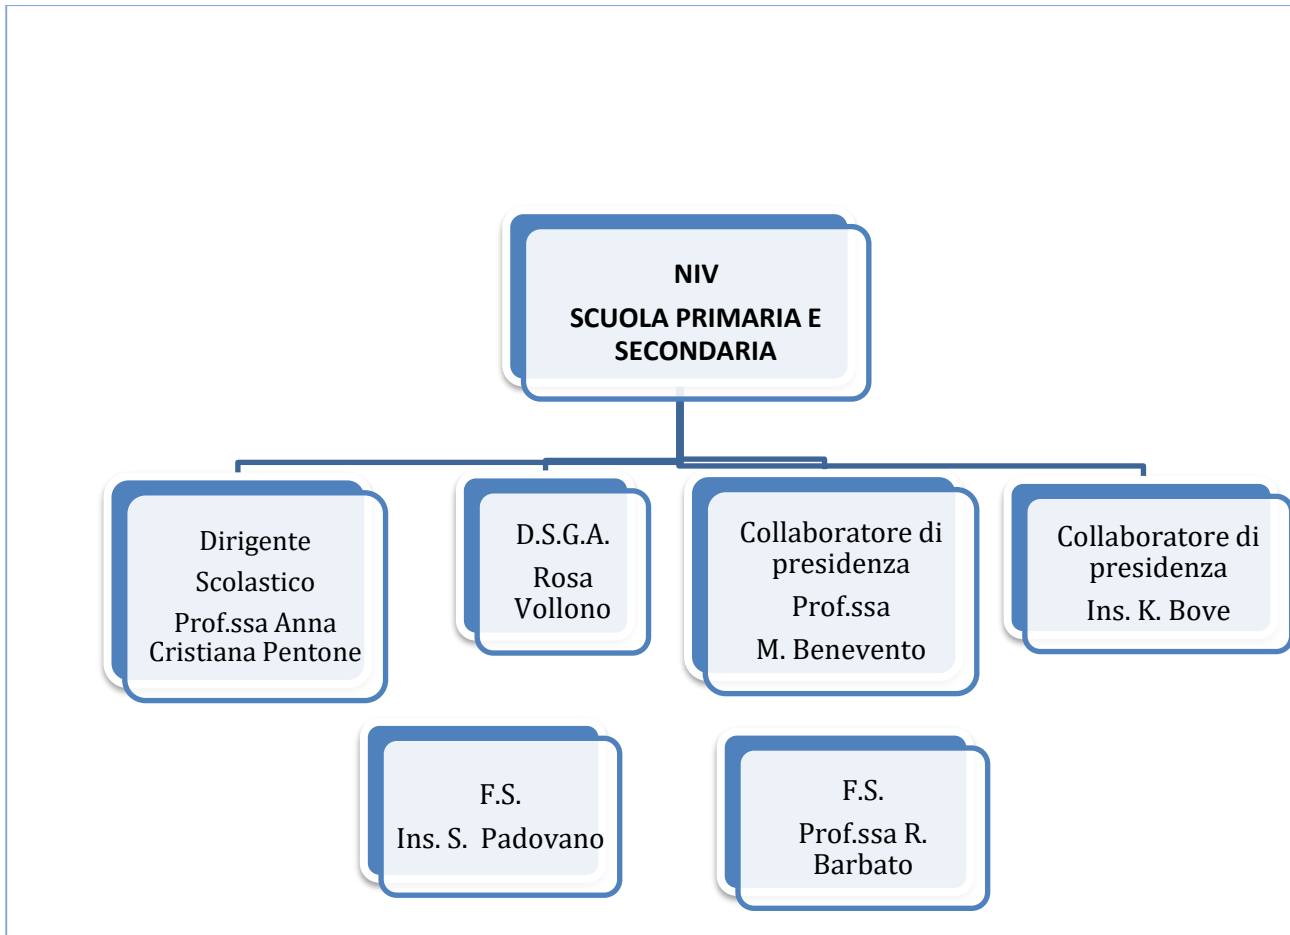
NIV

SCUOLA PRIMARIA E SECONDARIA

Dirigente

Scolastico

Prof.ssa Anna Cristiana Pentone

D.S.G.A.

Rosa Vollono

Collaboratore di presidenza

Prof.ssa

M. Benevento

Collaboratore di presidenza

Ins. K. Bove

F.S.

Ins. S. Padovano

F.S.

Prof.ssa R. Barbato